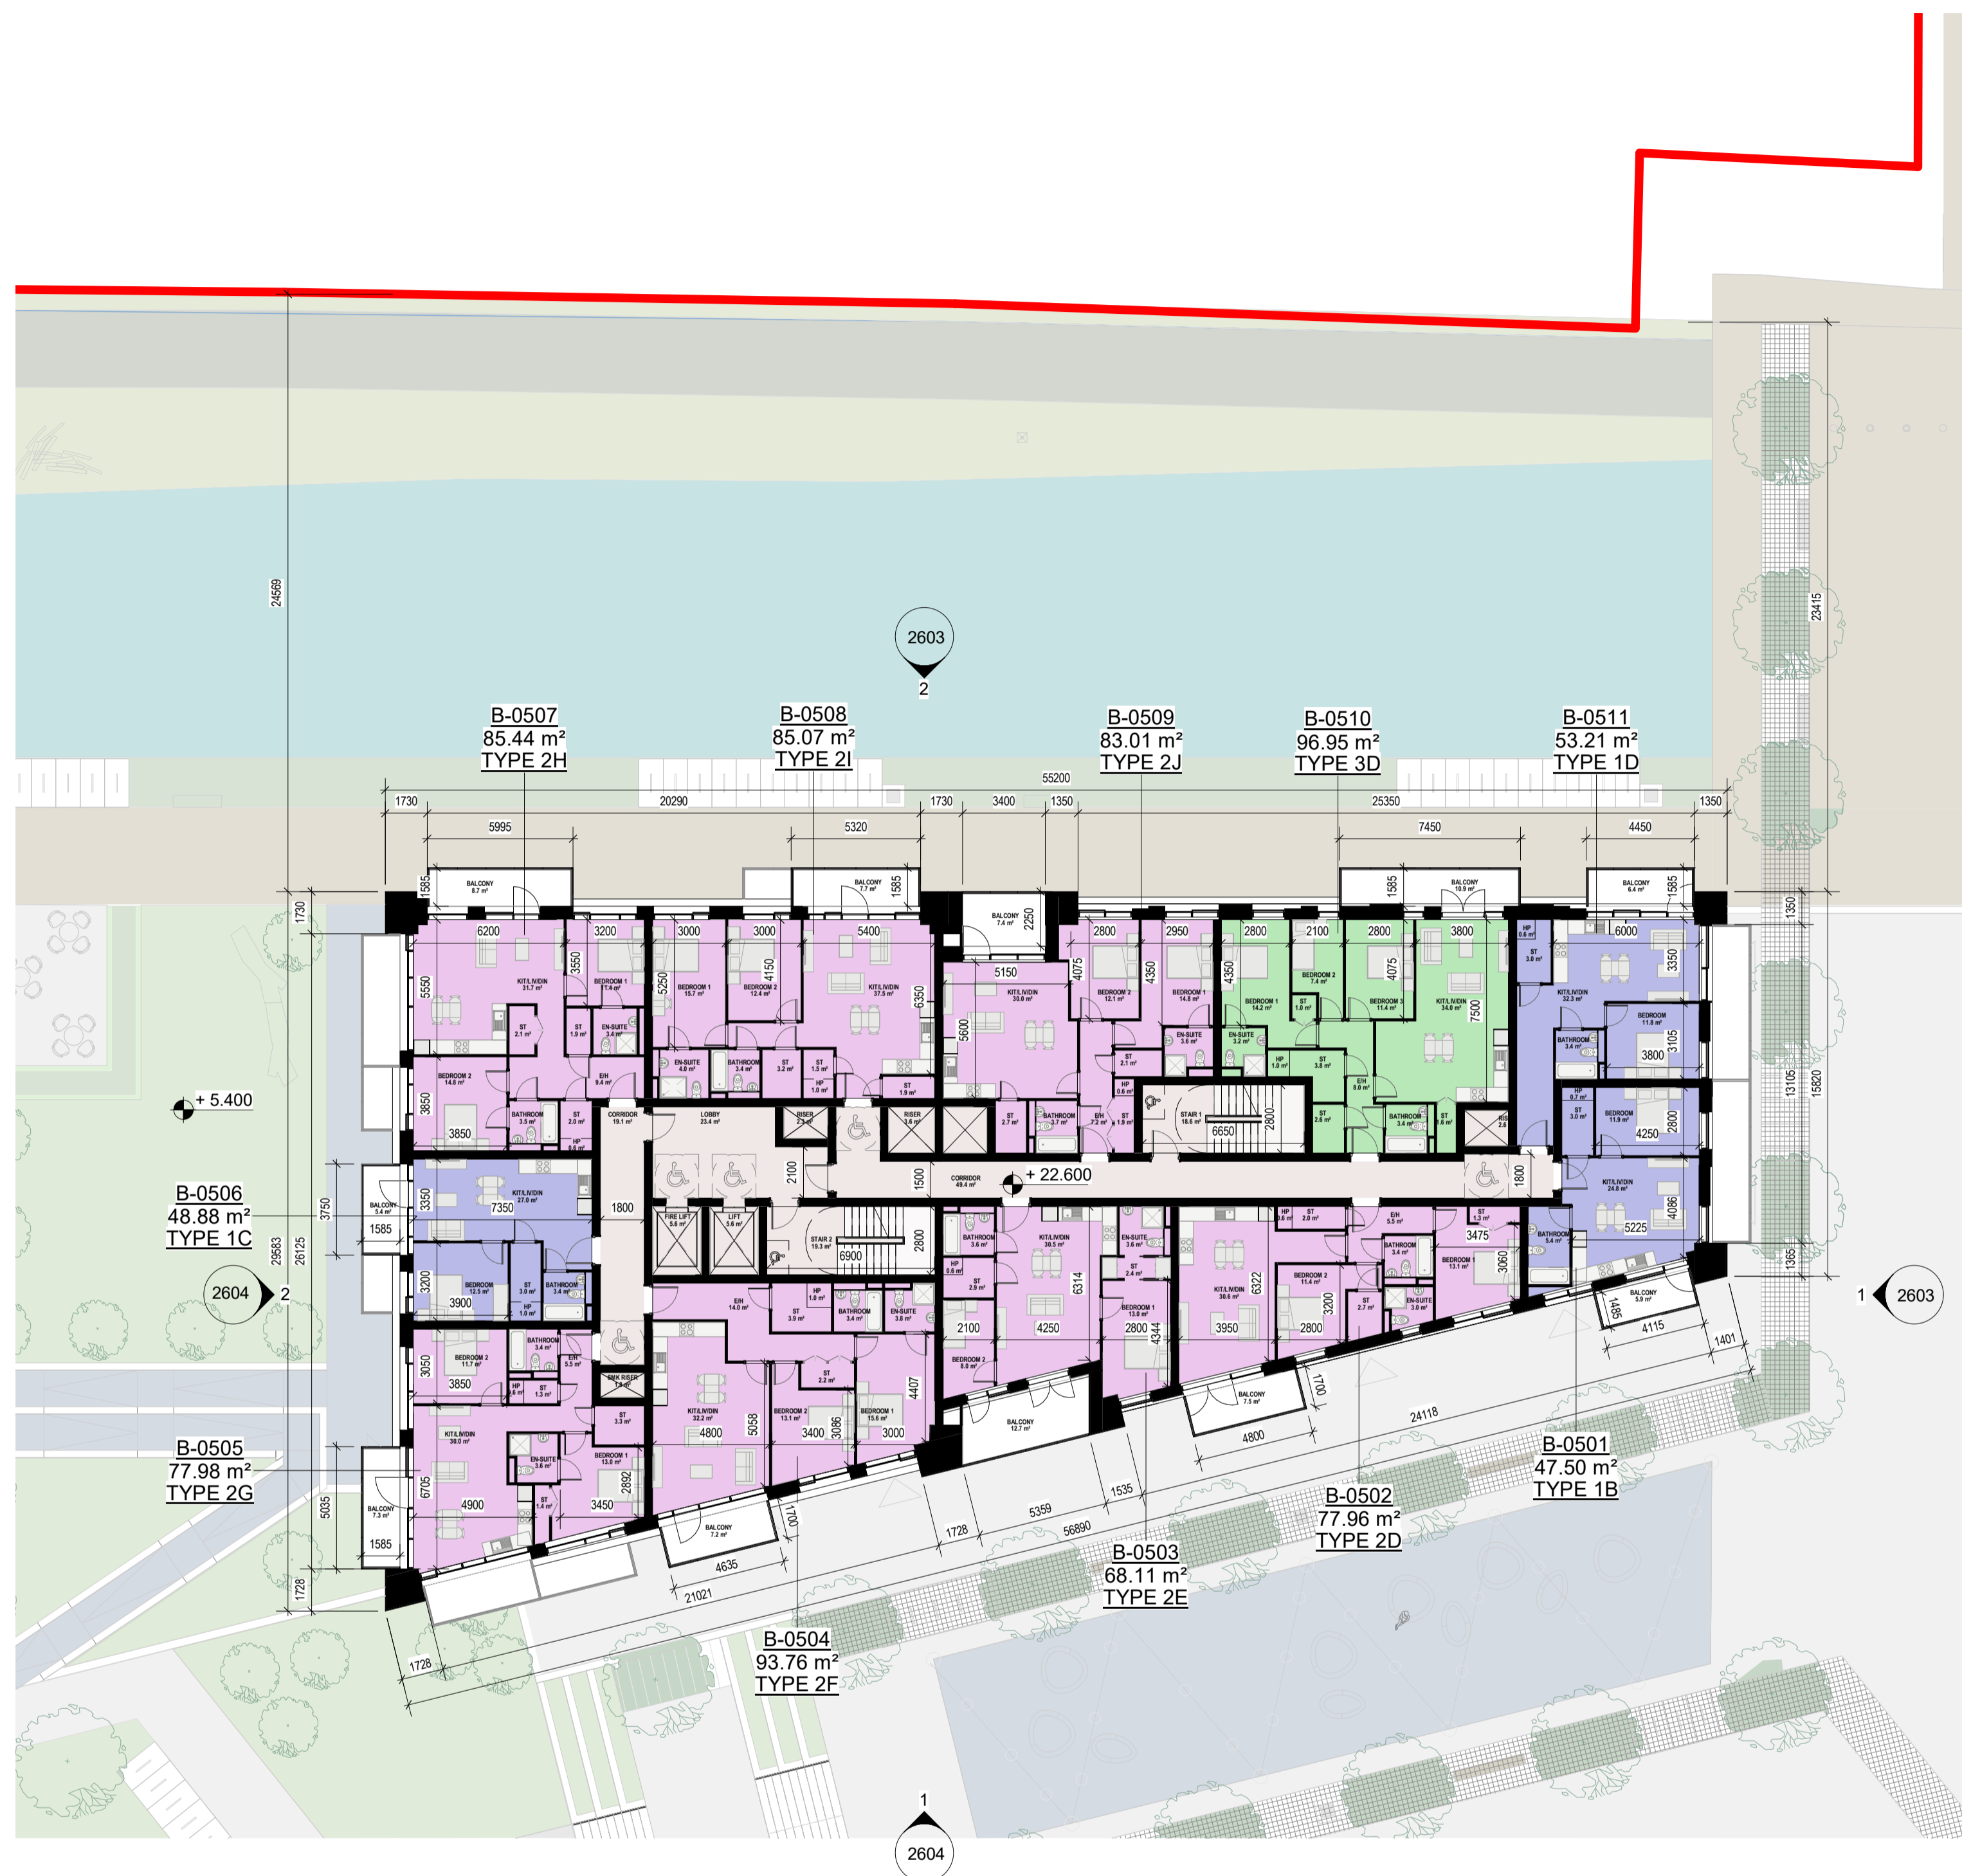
2603
2

B-0507
85.44 m²
TYPE 2H

B-0508
85.07 m²
TYPE 2I

B-0509
83.01 m²
TYPE 2J

B-0510
96.95 m²
TYPE 3D

B-0511
53.21 m²
TYPE 1D

24569
55200
1730 20290 1730 3400 1350 25350 1350
5995 5320 7450 4450
23415

BALCONY 8.7 m²
BALCONY 7.7 m²
BALCONY 7.4 m²
BALCONY 10.9 m²
BALCONY 6.4 m²
1585 1585 2250 1585 1585

6200 3200 3000 3000 5400 2800 2950 2800 2100 2800 3800 6000
KIT/LIV/DIN 31.7 m²
BEDROOM 1 11.4 m²
BEDROOM 1 15.7 m²
BEDROOM 2 12.4 m²
KIT/LIV/DIN 37.5 m²
KIT/LIV/DIN 30.0 m²
BEDROOM 2 12.1 m²
BEDROOM 1 14.8 m²
BEDROOM 1 14.2 m²
BEDROOM 2 7.4 m²
BEDROOM 3 11.4 m²
KIT/LIV/DIN 34.0 m²
KIT/LIV/DIN 32.3 m²
BEDROOM 11.8 m²
5150
5550 3550 5250 4150 6350 5600 4075 4350 4350 4075 7500 3350 3105

+ 5.400

CORRIDOR 19.1 m²
LOBBY 23.4 m²
RISER
CORRIDOR 49.4 m²
+ 22.600
STAIR 1 18.6 m²
6650 2800
STAIR 2 19.3 m²
6900 2800
FIRE LIFT 5.6 m²
LIFT 5.6 m²
SMK RISER
1800 2100 1500 1800

B-0506
48.88 m²
TYPE 1C

2604
2

B-0505
77.98 m²
TYPE 2G

BEDROOM 2 14.8 m²
3850 3850
BATHROOM 3.5 m²
KIT/LIV/DIN 27.0 m²
7350
BEDROOM 12.5 m²
3900
BEDROOM 2 11.7 m²
3850
KIT/LIV/DIN 30.0 m²
4900
BEDROOM 1 13.0 m²
3450
29583 26125 3750 5035 1728 1730
BALCONY 5.4 m² 1585
BALCONY 7.3 m² 1585

KIT/LIV/DIN 32.2 m²
4800 5058
BEDROOM 2 13.1 m²
3400 3086
BEDROOM 1 15.6 m²
3000 4407
BEDROOM 2 8.0 m²
2100
KIT/LIV/DIN 30.5 m²
4250 6314
BEDROOM 1 13.0 m²
2800 4344
KIT/LIV/DIN 30.6 m²
3950 6322
BEDROOM 2 11.4 m²
2800 3200
BEDROOM 1 13.1 m²
3475 3060
KIT/LIV/DIN 24.8 m²
5225 4086
BEDROOM 11.9 m²
4250 2800
3800

BALCONY 7.2 m²
BALCONY 12.7 m²
BALCONY 7.5 m²
BALCONY 3.9 m²
1700 4635 21021 1728 1535 5359 1728 56890 1700 4800 24118 1485 4115 1401
13105 15820 1350 1365

1 2603

B-0501
47.50 m²
TYPE 1B

B-0502
77.96 m²
TYPE 2D

B-0503
68.11 m²
TYPE 2E

B-0504
93.76 m²
TYPE 2F

1
2604